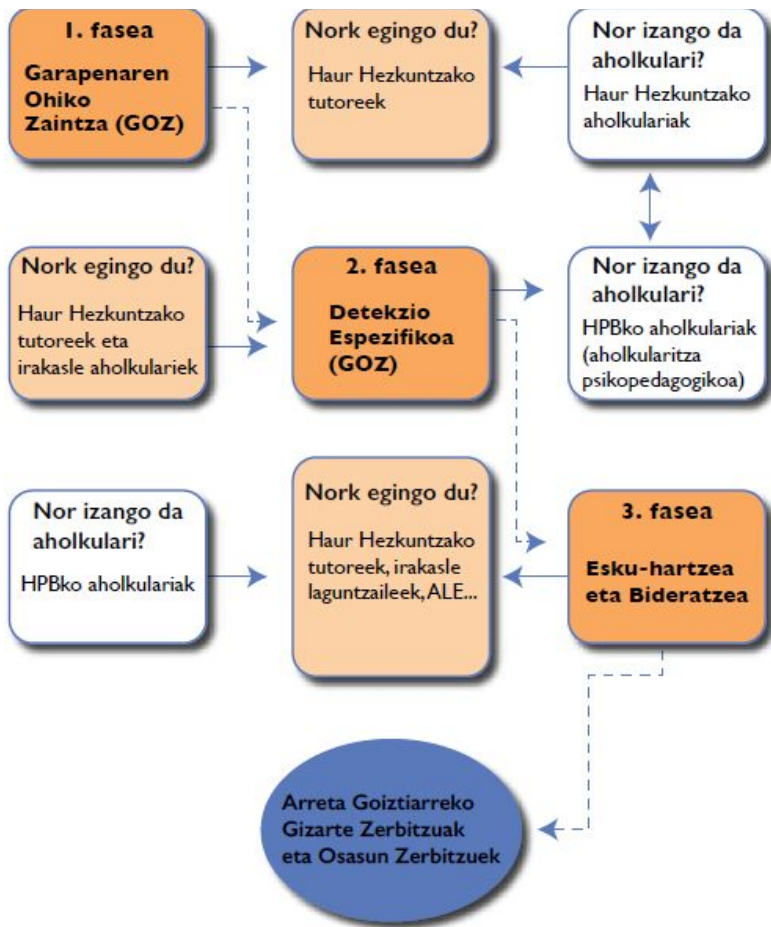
1. fasea

Garapenaren Ohiko Zaintza (GOZ)

Nork egingo du?

Haur Hezkuntzako tutoreek

Nor izango da aholkulari?

Haur Hezkuntzako aholkulariak

Nork egingo du?

Haur Hezkuntzako tutoreek eta irakasle aholkulariek

2. fasea

Detekzio Espezifikoa (GOZ)

Nor izango da aholkulari?

HPBko aholkulariak (aholkularitza psikopedagogikoa)

Nor izango da aholkulari?

HPBko aholkulariak

Nork egingo du?

Haur Hezkuntzako tutoreek, irakasle laguntzaileek, ALE...

3. fasea

Esku-hartzea eta Bideratzea

Arreta Goiztiarreko Gizarte Zerbitzuak eta Osasun Zerbitzuek